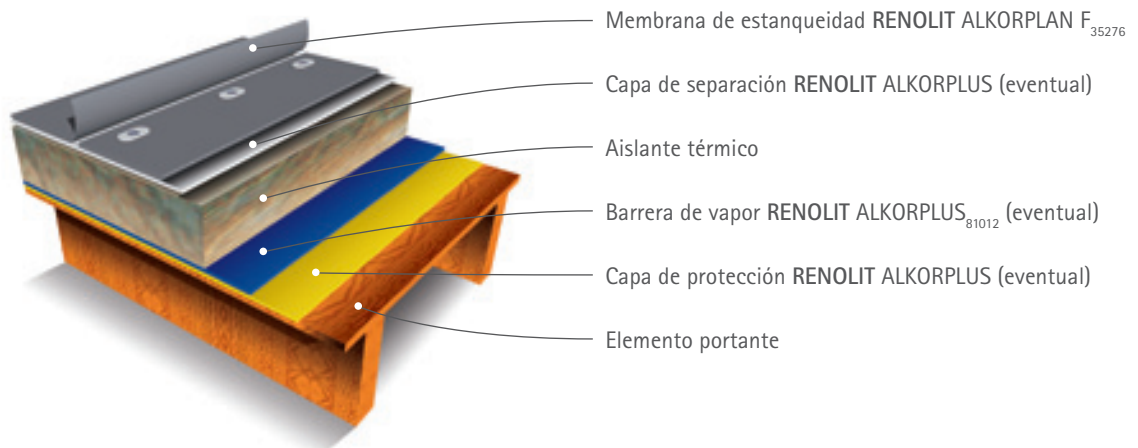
Membrana de estanqueidad **RENOLIT** ALKORPLAN F$_{35276}$

Capa de separación **RENOLIT** ALKORPLUS (eventual)

Aislante térmico

Barrera de vapor **RENOLIT** ALKORPLUS$_{81012}$ (eventual)

Capa de protección **RENOLIT** ALKORPLUS (eventual)

Elemento portante